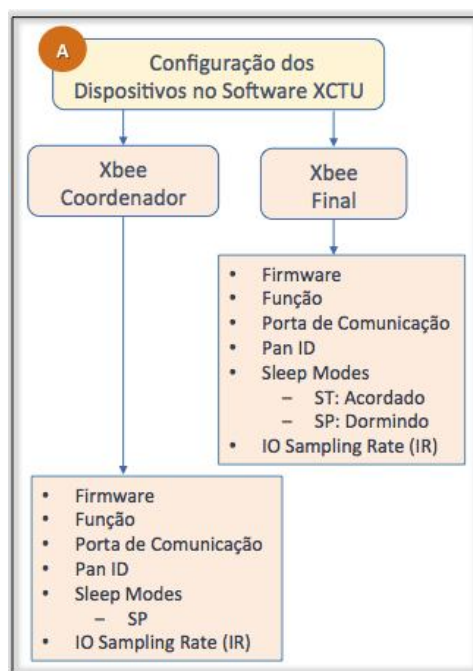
A

Configuração dos Dispositivos no Software XCTU

Xbee Coordenador

Xbee Final

- Firmware
- Função
- Porta de Comunicação
- Pan ID
- Sleep Modes
  - ST: Acordado
  - SP: Dormindo
- IO Sampling Rate (IR)

- Firmware
- Função
- Porta de Comunicação
- Pan ID
- Sleep Modes
  - SP
- IO Sampling Rate (IR)